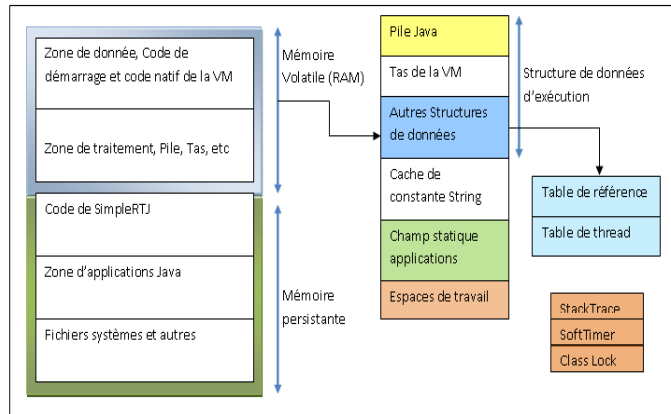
Zone de donnée, Code de démarrage et code natif de la VM

Zone de traitement, Pile, Tas, etc

Code de SimpleRTJ

Zone d'applications Java

Fichiers systèmes et autres

Mémoire Volatile (RAM)

Mémoire persistante

Pile Java

Tas de la VM

Autres Structures de données

Cache de constante String

Champ statique applications

Espaces de travail

Structure de données d'exécution

Table de référence

Table de thread

StackTrace

SoftTimer

Class Lock